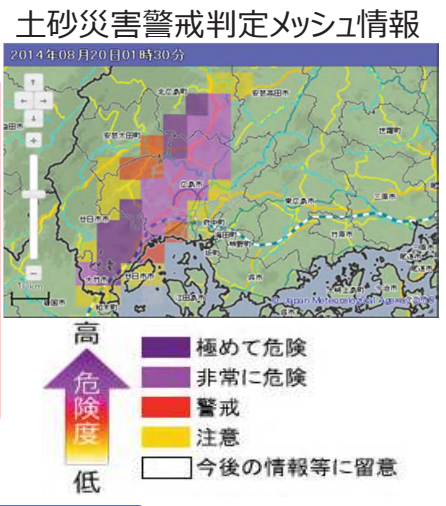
土砂災害警戒判定メッシュ情報

2014年08月20日01時30分

北広島町
安芸高田市
安芸太田町
広島市
東広島市
府中町
海田町
熊野町
廿日市市
大竹市
呉市
江田島市
三原市
竹原市
大崎上島町

+
−
10 km

© Japan Meteorological Agency

高
危険度
低

極めて危険
非常に危険
警戒
注意
今後の情報等に留意